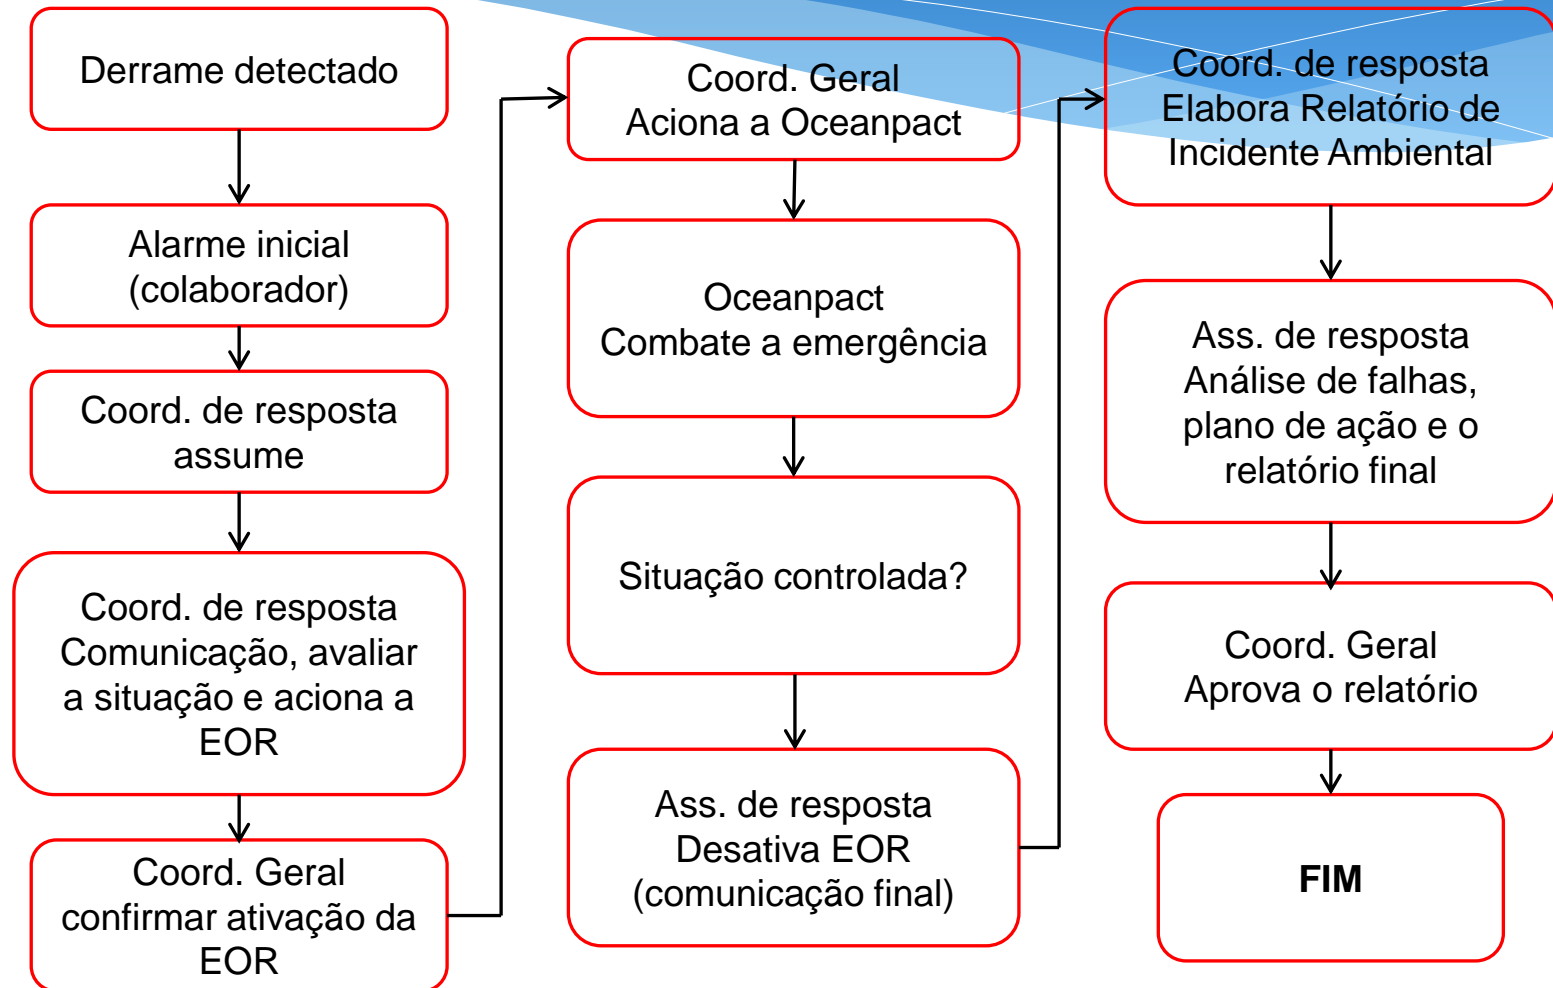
Derrame detectado

Alarme inicial (colaborador)

Coord. de resposta assume

Coord. de resposta Comunicação, avaliar a situação e aciona a EOR

Coord. Geral confirmar ativação da EOR

Coord. Geral Aciona a Oceanpact

Oceanpact Combate a emergência

Situação controlada?

Ass. de resposta Desativa EOR (comunicação final)

Coord. de resposta Elabora Relatório de Incidente Ambiental

Ass. de resposta Análise de falhas, plano de ação e o relatório final

Coord. Geral Aprova o relatório

FIM